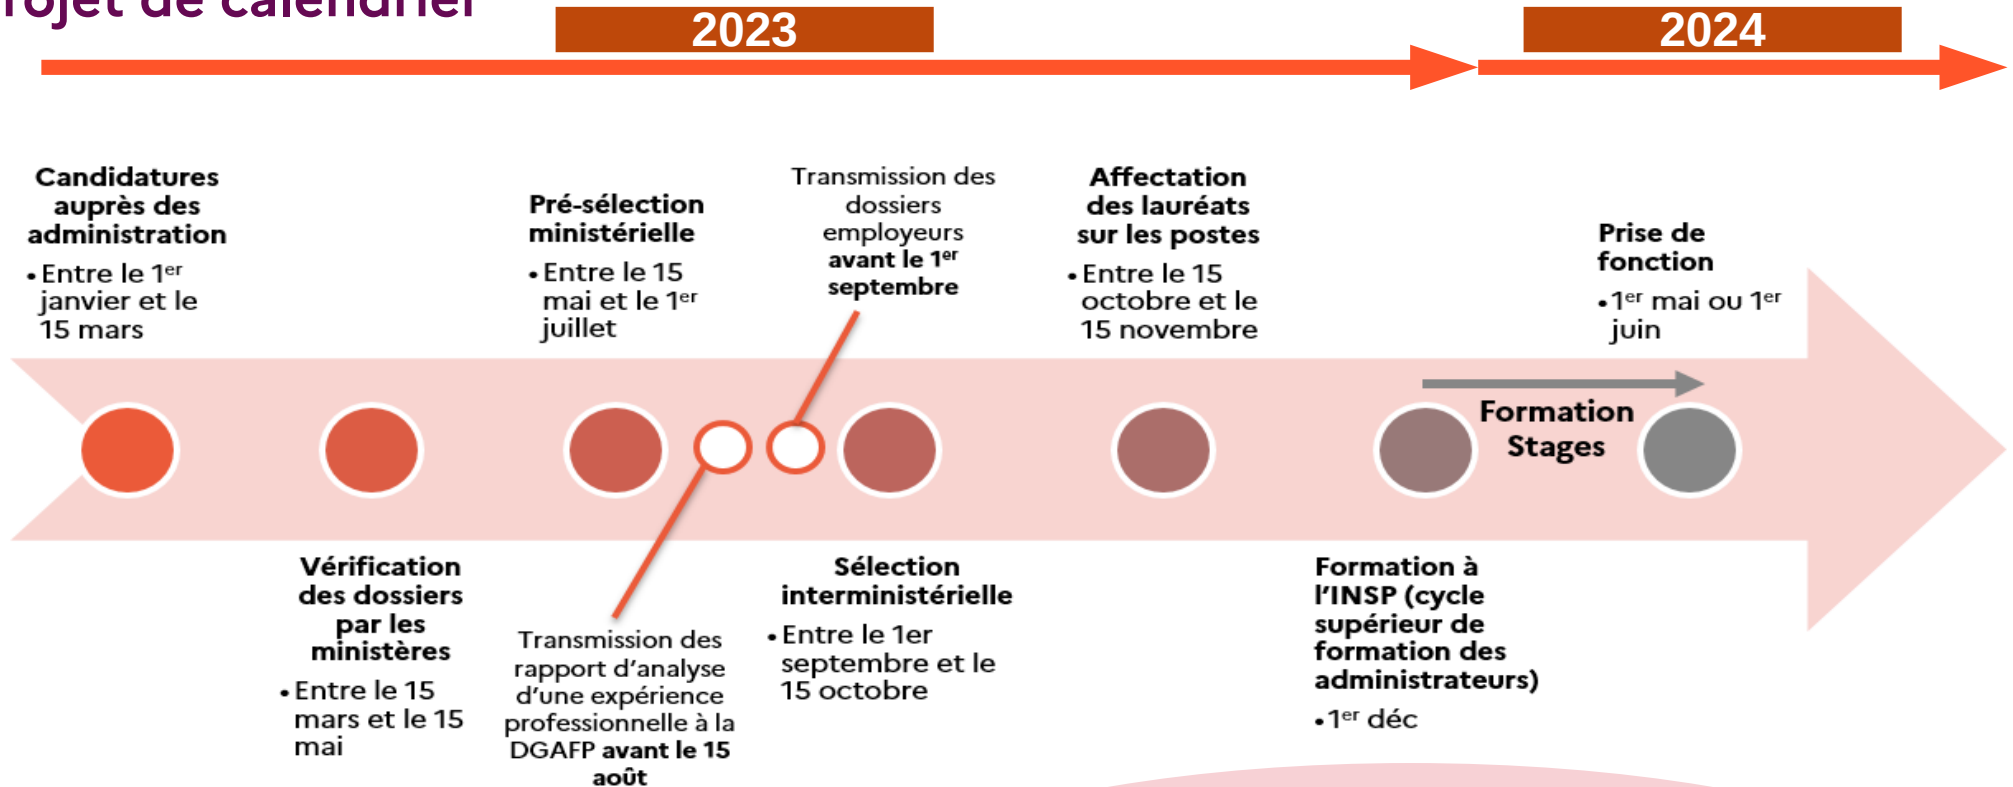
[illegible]rojet de calendrier

2023

2024

Candidatures auprès des administration

• Entre le 1$^{er}$ janvier et le 15 mars

Pré-sélection ministérielle

• Entre le 15 mai et le 1$^{er}$ juillet

Transmission des dossiers employeurs **avant le 1$^{er}$ septembre**

Affectation des lauréats sur les postes

• Entre le 15 octobre et le 15 novembre

Prise de fonction

• 1$^{er}$ mai ou 1$^{er}$ juin

Formation Stages

Vérification des dossiers par les ministères

• Entre le 15 mars et le 15 mai

Transmission des rapport d'analyse d'une expérience professionnelle à la DGAFP **avant le 15 août**

Sélection interministérielle

• Entre le 1er septembre et le 15 octobre

Formation à l'INSP (cycle supérieur de formation des administrateurs)

• 1$^{er}$ déc